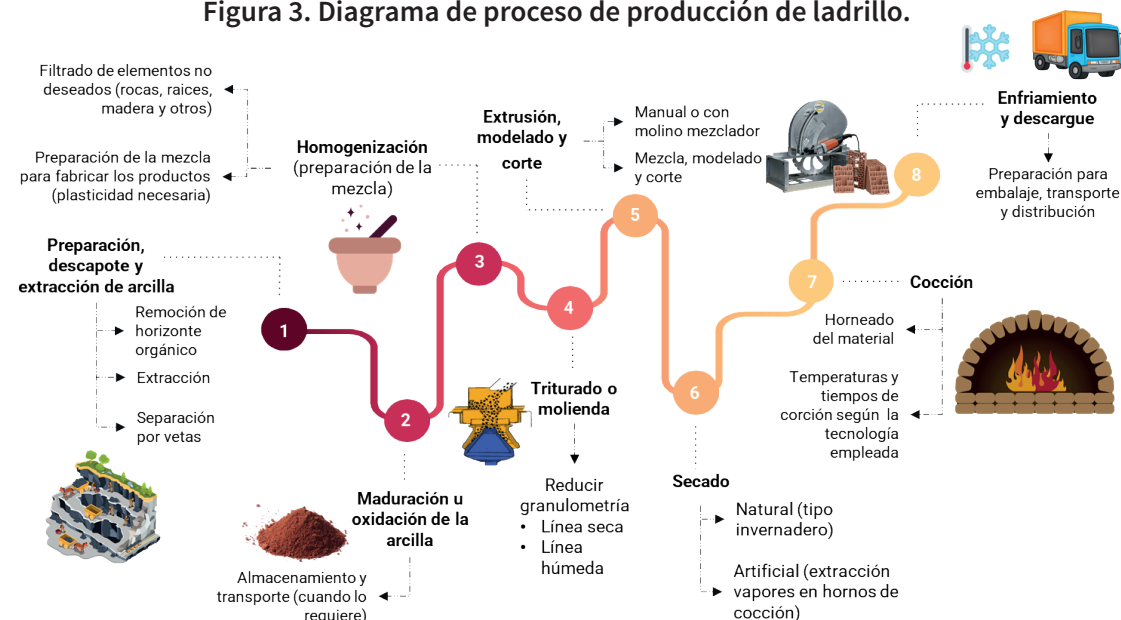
Figura 3. Diagrama de proceso de producción de ladrillo.

Filtrado de elementos no deseados (rocas, raices, madera y otros)

Preparación de la mezcla para fabricar los productos (plasticidad necesaria)

Homogenización (preparación de la mezcla)

Extrusión, modelado y corte

Manual o con molino mezclador

Mezcla, modelado y corte

Enfriamiento y descargue

Preparación para embalaje, transporte y distribución

Preparación, descapote y extracción de arcilla

Remoción de horizonte orgánico

Extracción

Separación por vetas

1

2

3

4

5

6

7

8

Cocción

Horneado del material

Temperaturas y tiempos de corción según la tecnología empleada

Triturado o molienda

Reducir granulometría
• Línea seca
• Línea húmeda

Secado

Natural (tipo invernadero)

Artificial (extracción vapores en hornos de cocción)

Maduración u oxidación de la arcilla

Almacenamiento y transporte (cuando lo requiere)